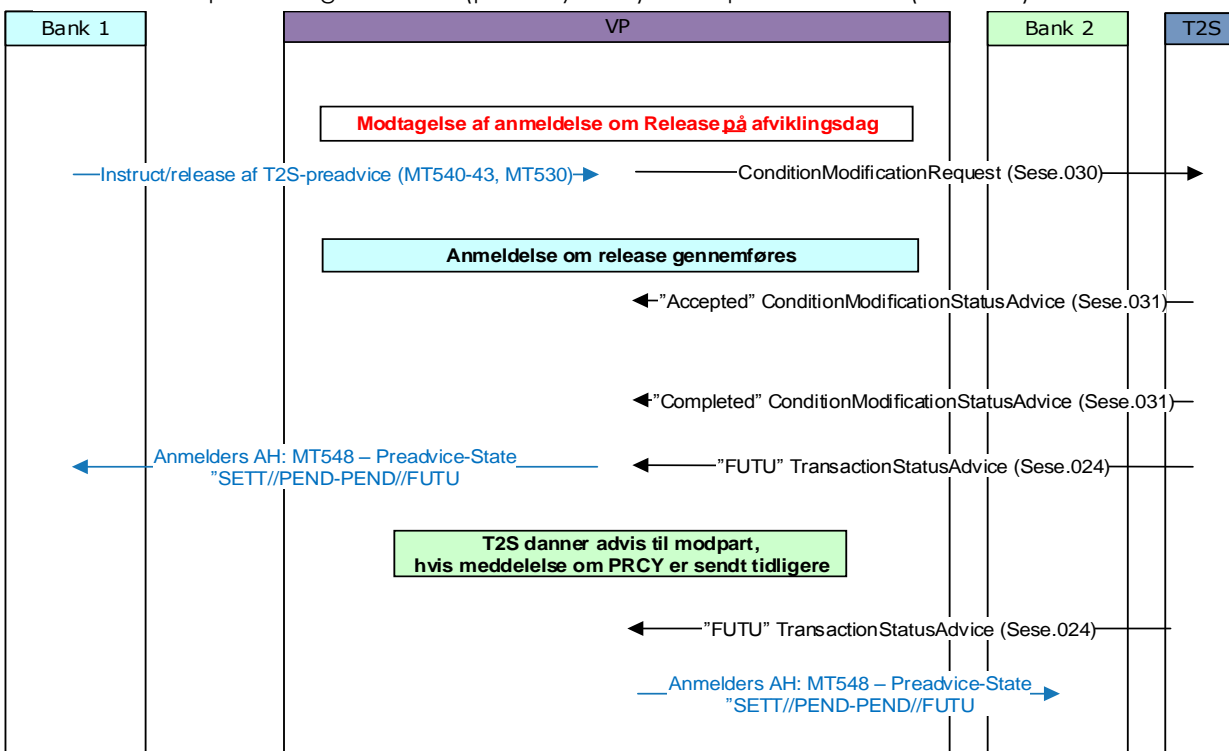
Bank 1

VP

Bank 2

T2S

Modtagelse af anmeldelse om Release på afviklingsdag

Instruct/release af T2S-preadvice (MT540-43, MT530)

ConditionModificationRequest (Sese.030)

Anmeldelse om release gennemføres

"Accepted" ConditionModificationStatusAdvice (Sese.031)

"Completed" ConditionModificationStatusAdvice (Sese.031)

Anmelders AH: MT548 – Preadvice-State "SETT//PEND-PEND//FUTU

"FUTU" TransactionStatusAdvice (Sese.024)

T2S danner advis til modpart, hvis meddelelse om PRCY er sendt tidligere

"FUTU" TransactionStatusAdvice (Sese.024)

Anmelders AH: MT548 – Preadvice-State "SETT//PEND-PEND//FUTU